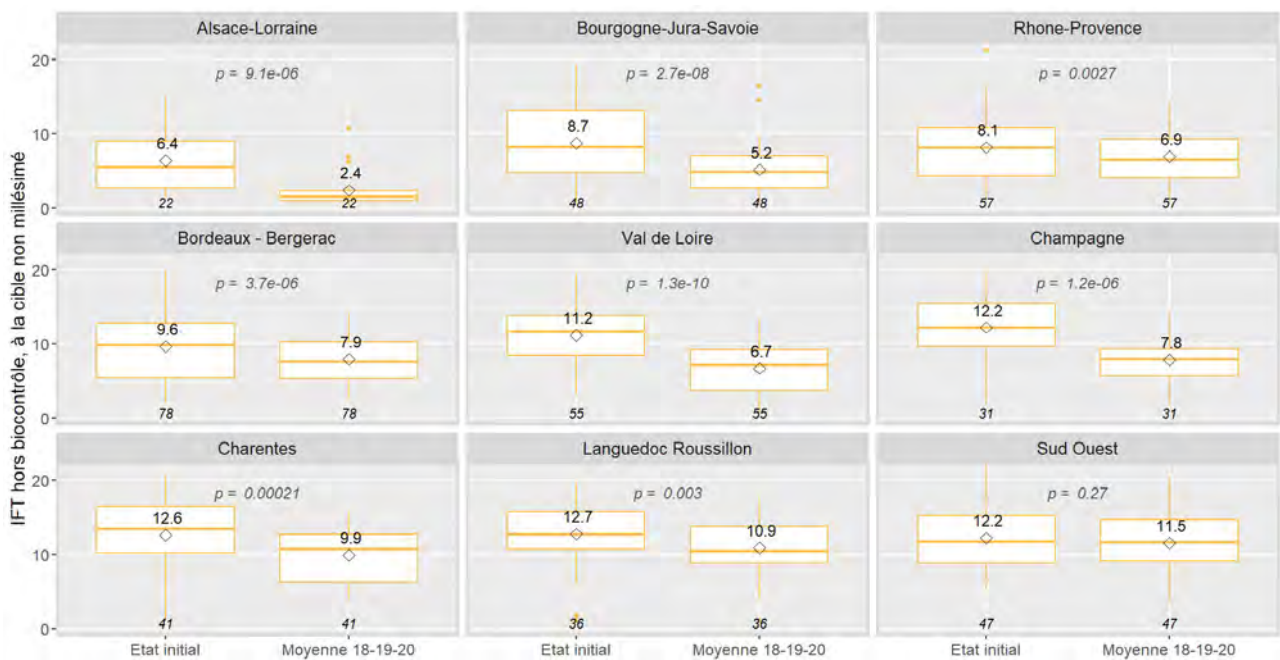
IFT hors biocontrôle, à la cible non millésimé

Alsace-Lorraine
p = 9.1e-06
6.4
2.4
22
22

Bourgogne-Jura-Savoie
p = 2.7e-08
8.7
5.2
48
48

Rhone-Provence
p = 0.0027
8.1
6.9
57
57

Bordeaux - Bergerac
p = 3.7e-06
9.6
7.9
78
78

Val de Loire
p = 1.3e-10
11.2
6.7
55
55

Champagne
p = 1.2e-06
12.2
7.8
31
31

Charentes
p = 0.00021
12.6
9.9
41
41

Languedoc Roussillon
p = 0.003
12.7
10.9
36
36

Sud Ouest
p = 0.27
12.2
11.5
47
47

0
10
20

Etat initial
Moyenne 18-19-20
Etat initial
Moyenne 18-19-20
Etat initial
Moyenne 18-19-20